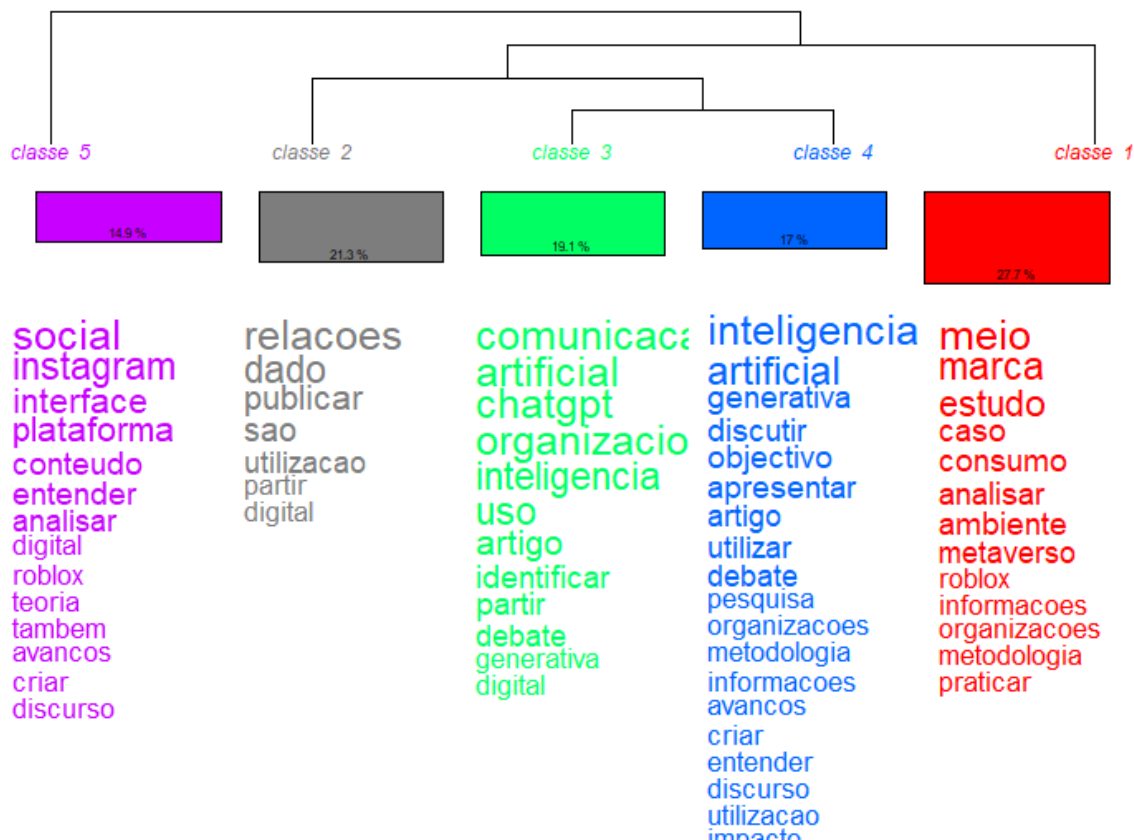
classe 5
classe 2
classe 3
classe 4
classe 1

14.9 %
21.3 %
19.1 %
17 %
27.7 %

social
instagram
interface
plataforma
conteudo
entender
analisar
digital
roblox
teoria
tambem
avancos
criar
discurso

relacoes
dado
publicar
sao
utilizacao
partir
digital

comunicaca
artificial
chatgpt
organizacio
inteligencia
uso
artigo
identificar
partir
debate
generativa
digital

inteligencia
artificial
generativa
discutir
objectivo
apresentar
artigo
utilizar
debate
pesquisa
organizacoes
metodologia
informacoes
avancos
criar
entender
discurso
utilizacao
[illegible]

meio
marca
estudo
caso
consumo
analisar
ambiente
metaverso
roblox
informacoes
organizacoes
metodologia
praticar